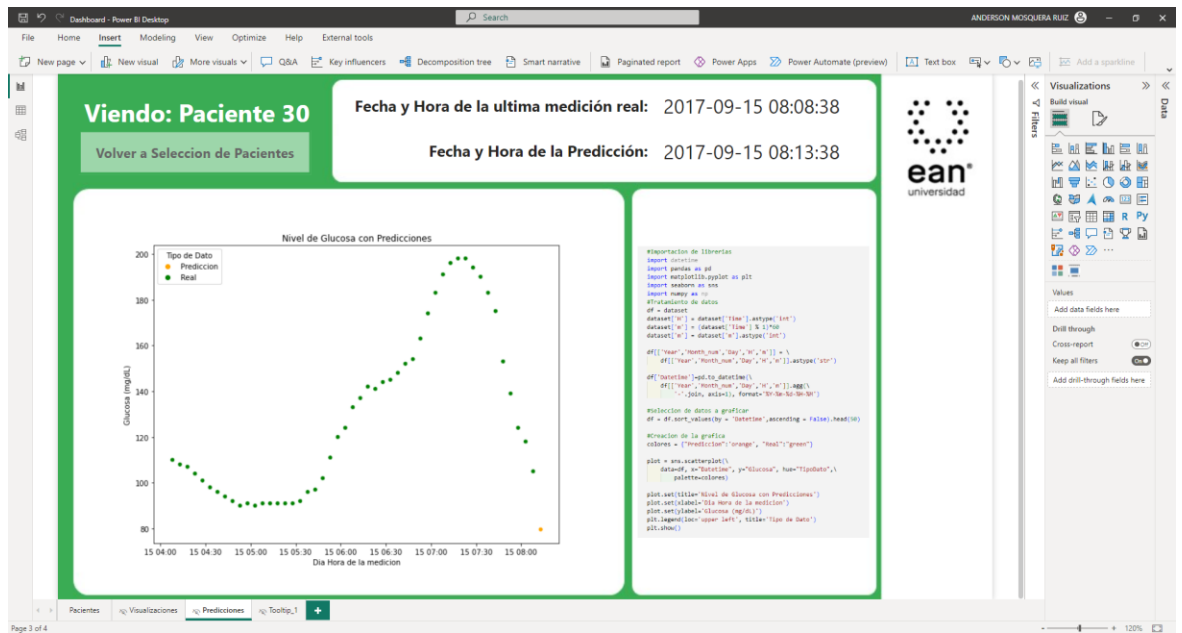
Dashboard - Power BI Desktop
Search
ANDERSON MOSQUERA RUIZ

File Home Insert Modeling View Optimize Help External tools

New page | New visual | More visuals | Q&A | Key influencers | Decomposition tree | Smart narrative | Paginated report | Power Apps | Power Automate (preview) | Text box | Add a sparkline

Viendo: Paciente 30

Volver a Seleccion de Pacientes

Fecha y Hora de la ultima medición real: 2017-09-15 08:08:38

Fecha y Hora de la Predicción: 2017-09-15 08:13:38

ean universidad

Nivel de Glucosa con Predicciones

Tipo de Dato
Prediccion
Real

Glucosa (mg/dL)

200
180
160
140
120
100
80

15 04:00 15 04:30 15 05:00 15 05:30 15 06:00 15 06:30 15 07:00 15 07:30 15 08:00

Dia Hora de la medicion

#Importacion de librerias
import datetime
import pandas as pd
import matplotlib.pyplot as plt
import seaborn as sns
import numpy as np
#Tratamiento de datos
df = dataset
dataset['H'] = dataset['Time'].astype('int')
dataset['m'] = (dataset['Time'] % 1)*60
dataset['m'] = dataset['m'].astype('int')

df[['Year','Month_num','Day','H','m']] = \
    df[['Year','Month_num','Day','H','m']].astype('str')

df['Datetime']=pd.to_datetime(\
    df[['Year','Month_num','Day','H','m']].agg(\
        '-'.join, axis=1), format='%Y-%m-%d-%H-%M')

#Seleccion de datos a graficar
df = df.sort_values(by = 'Datetime',ascending = False).head(50)

#Creacion de la grafica
colores = {"Prediccion":"orange", "Real":"green"}

plot = sns.scatterplot(\
    data=df, x="Datetime", y="Glucosa", hue="TipoDato",\
        palette=colores)

plot.set(title='Nivel de Glucosa con Predicciones')
plot.set(xlabel='Dia Hora de la medicion')
plot.set(ylabel='Glucosa (mg/dL)')
plt.legend(loc='upper left', title='Tipo de Dato')
plt.show()

Filters

Visualizations
Build visual

R Py

Values
Add data fields here
Drill through
Cross-report
Off
Keep all filters
On
Add drill-through fields here

Data

Pacientes | Visualizaciones | Predicciones | Tooltip_1 | +

Page 3 of 4
120%